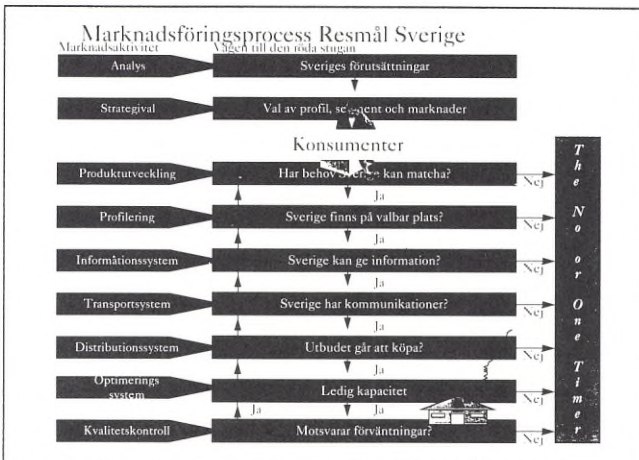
Marknadsföringsprocess Resmål Sverige

Marknadsaktivitet

Vägen till den röda stugan

Analys

Sveriges förutsättningar

Strategival

Val av profil, se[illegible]ent och marknader

Konsumenter

Produktutveckling

Har behov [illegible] kan matcha?

Nej

Ja

Profilering

Sverige finns på valbar plats?

Nej

Ja

Informationssystem

Sverige kan ge information?

Nej

Ja

Transportsystem

Sverige har kommunikationer?

Nej

Ja

Distributionssystem

Utbudet går att köpa?

Nej

Ja

Optimerings system

Ledig kapacitet

Ja

Nej

Ja

Kvalitetskontroll

Motsvarar förväntningar?

Nej

The No or One Timer